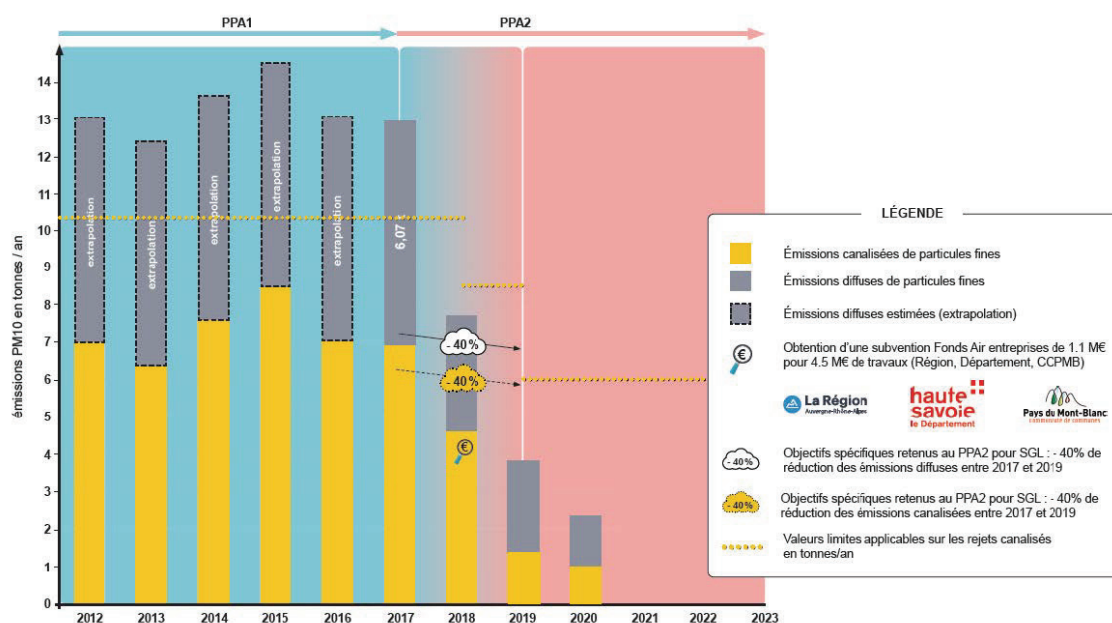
PPA1

PPA2

émissions PM10 en tonnes / an

14
13
12
11
10
9
8
7
6
5
4
3
2
1
0

extrapolation
extrapolation
extrapolation
extrapolation
extrapolation
6,07

- 40%
- 40%

2012 2013 2014 2015 2016 2017 2018 2019 2020 2021 2022 2023

LÉGENDE

Émissions canalisées de particules fines

Émissions diffuses de particules fines

Émissions diffuses estimées (extrapolation)

Obtention d'une subvention Fonds Air entreprises de 1.1 M€ pour 4.5 M€ de travaux (Région, Département, CCPMB)

La Région Auvergne-Rhône-Alpes
haute savoie le Département
Pays du Mont-Blanc communauté de communes

- 40%
Objectifs spécifiques retenus au PPA2 pour SGL : - 40% de réduction des émissions diffuses entre 2017 et 2019

- 40%
Objectifs spécifiques retenus au PPA2 pour SGL : - 40% de réduction des émissions canalisées entre 2017 et 2019

Valeurs limites applicables sur les rejets canalisés en tonnes/an